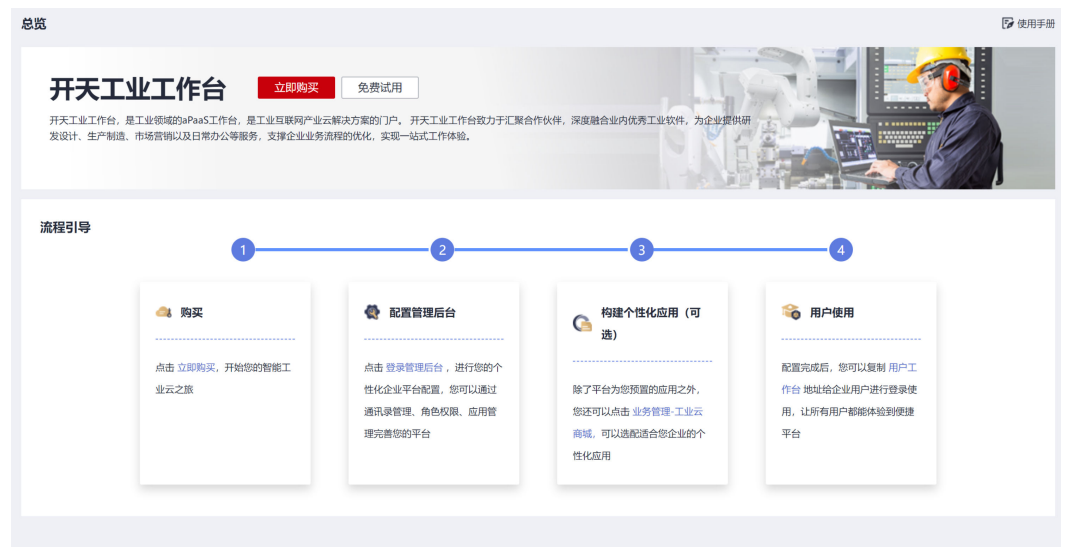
总览

使用手册

开天工业工作台

立即购买

免费试用

开天工业工作台，是工业领域的aPaaS工作台，是工业互联网产业云解决方案的门户。开天工业工作台致力于汇聚合作伙伴，深度融合业内优秀工业软件，为企业提供研发设计、生产制造、市场营销以及日常办公等服务，支撑企业业务流程的优化，实现一站式工作体验。

流程引导

1

2

3

4

购买

点击 立即购买，开始您的智能工业云之旅

配置管理后台

点击 登录管理后台，进行您的个性化企业平台配置，您可以通过通讯录管理、角色权限、应用管理完善您的平台

构建个性化应用（可选）

除了平台为您预置的应用之外，您还可以点击 业务管理-工业云商城，可以选配适合您企业的个性化应用

用户使用

配置完成后，您可以复制 用户工作台 地址给企业用户进行登录使用，让所有用户都能体验到便捷平台